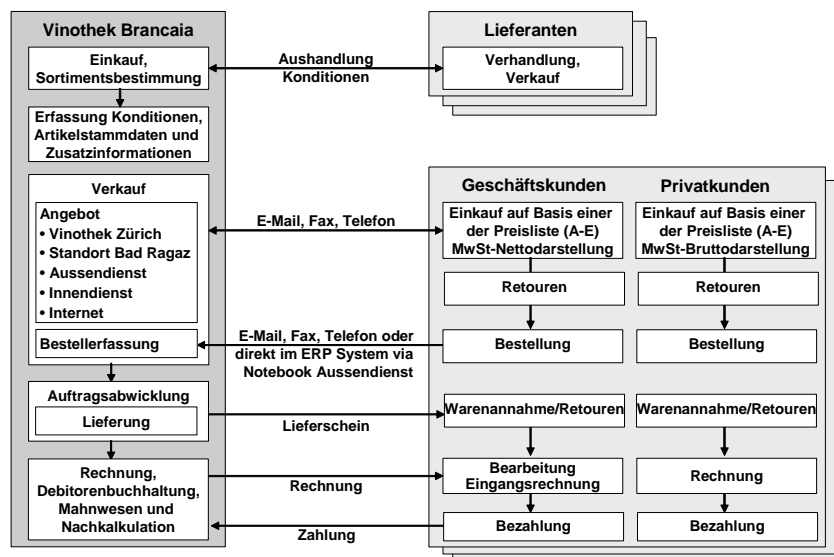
Vinothek Brancaia

Einkauf, Sortimentsbestimmung

Aushandlung Konditionen

Lieferanten

Verhandlung, Verkauf

Erfassung Konditionen, Artikelstammdaten und Zusatzinformationen

Verkauf

Angebot
• Vinothek Zürich
• Standort Bad Ragaz
• Aussendienst
• Innendienst
• Internet

Bestellerfassung

E-Mail, Fax, Telefon

E-Mail, Fax, Telefon oder direkt im ERP System via Notebook Aussendienst

Geschäftskunden

Privatkunden

Einkauf auf Basis einer der Preisliste (A-E) MwSt-Nettodarstellung

Einkauf auf Basis einer der Preisliste (A-E) MwSt-Bruttodarstellung

Retouren

Retouren

Bestellung

Bestellung

Auftragsabwicklung

Lieferung

Lieferschein

Warenannahme/Retouren

Warenannahme/Retouren

Rechnung, Debitorenbuchhaltung, Mahnwesen und Nachkalkulation

Rechnung

Bearbeitung Eingangsrechnung

Rechnung

Zahlung

Bezahlung

Bezahlung